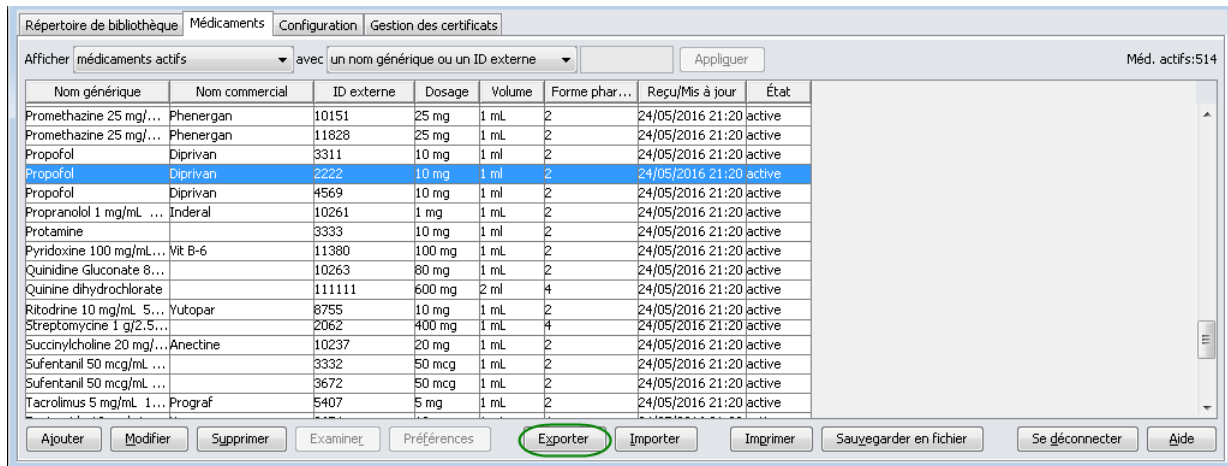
Répertoire de bibliothèque | Médicaments | Configuration | Gestion des certificats

Afficher médicaments actifs avec un nom générique ou un ID externe Appliquer Méd. actifs:514

| Nom générique | Nom commercial | ID externe | Dosage | Volume | Forme phar... | Reçu/Mis à jour | État |
|---|---|---|---|---|---|---|---|
| Promethazine 25 mg/... | Phenergan | 10151 | 25 mg | 1 mL | 2 | 24/05/2016 21:20 | active |
| Promethazine 25 mg/... | Phenergan | 11828 | 25 mg | 1 mL | 2 | 24/05/2016 21:20 | active |
| Propofol | Diprivan | 3311 | 10 mg | 1 ml | 2 | 24/05/2016 21:20 | active |
| Propofol | Diprivan | 2222 | 10 mg | 1 ml | 2 | 24/05/2016 21:20 | active |
| Propofol | Diprivan | 4569 | 10 mg | 1 ml | 2 | 24/05/2016 21:20 | active |
| Propranolol 1 mg/mL ... | Inderal | 10261 | 1 mg | 1 mL | 2 | 24/05/2016 21:20 | active |
| Protamine | | 3333 | 10 mg | 1 ml | 2 | 24/05/2016 21:20 | active |
| Pyridoxine 100 mg/mL... | Vit B-6 | 11380 | 100 mg | 1 mL | 2 | 24/05/2016 21:20 | active |
| Quinidine Gluconate 8... | | 10263 | 80 mg | 1 mL | 2 | 24/05/2016 21:20 | active |
| Quinine dihydrochlorate | | 111111 | 600 mg | 2 ml | 4 | 24/05/2016 21:20 | active |
| Ritodrine 10 mg/mL 5... | Yutopar | 8755 | 10 mg | 1 mL | 2 | 24/05/2016 21:20 | active |
| Streptomycine 1 g/2.5... | | 2062 | 400 mg | 1 mL | 4 | 24/05/2016 21:20 | active |
| Succinylcholine 20 mg/... | Anectine | 10237 | 20 mg | 1 mL | 2 | 24/05/2016 21:20 | active |
| Sufentanil 50 mcg/mL ... | | 3332 | 50 mcg | 1 mL | 2 | 24/05/2016 21:20 | active |
| Sufentanil 50 mcg/mL ... | | 3672 | 50 mcg | 1 mL | 2 | 24/05/2016 21:20 | active |
| Tacrolimus 5 mg/mL 1... | Prograf | 5407 | 5 mg | 1 mL | 2 | 24/05/2016 21:20 | active |

Ajouter | Modifier | Supprimer | Examiner | Préférences | Exporter | Importer | Imprimer | Sauvegarder en fichier | Se déconnecter | Aide